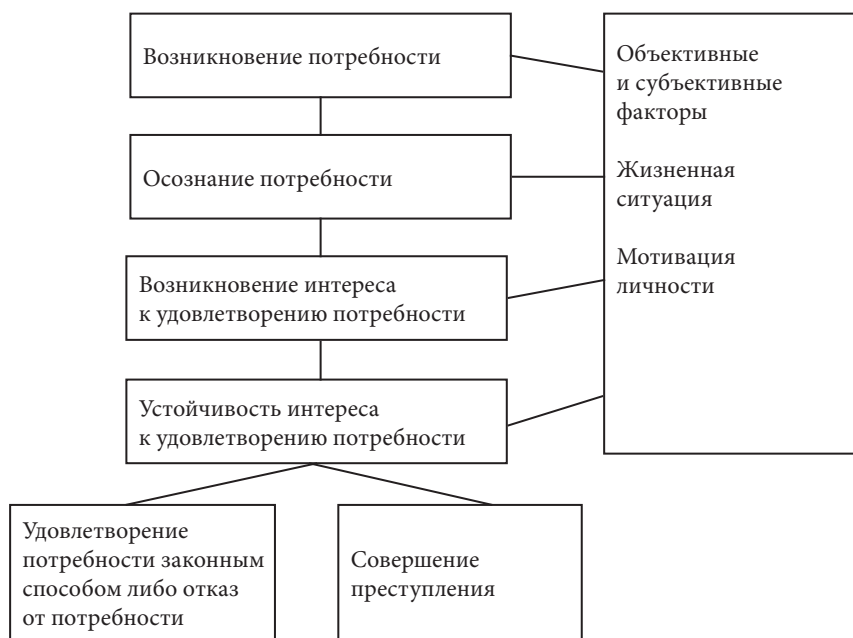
Возникновение потребности

Осознание потребности

Возникновение интереса к удовлетворению потребности

Устойчивость интереса к удовлетворению потребности

Объективные и субъективные факторы

Жизненная ситуация

Мотивация личности

Удовлетворение потребности законным способом либо отказ от потребности

Совершение преступления